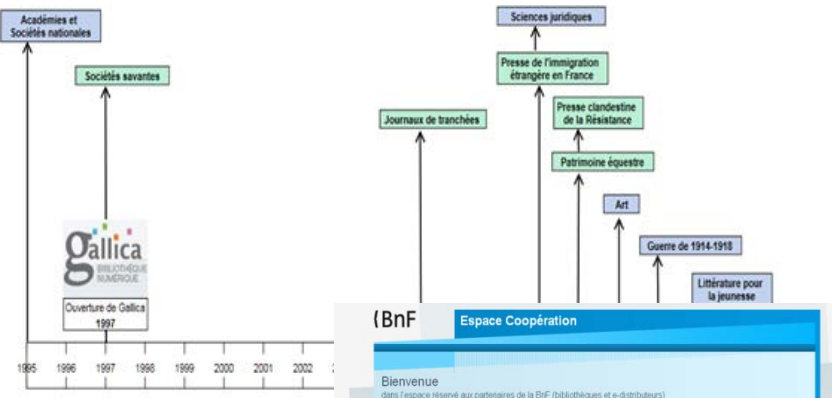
Académies et Sociétés nationales

Sociétés savantes

Gallica
BIBLIOTHÈQUE NUMÉRIQUE

Ouverture de Gallica
1997

1995 1996 1997 1998 1999 2000 2001 2002

Sciences juridiques

Presse de l'immigration étrangère en France

Presse clandestine de la Résistance

Journaux de tranchées

Patrimoine équestre

Art

Guerre de 1914-1918

Littérature pour la jeunesse

BnF

Espace Coopération

Bienvenue
dans l'espace réservé aux partenaires de la BnF (bibliothèques et e-distributeurs)